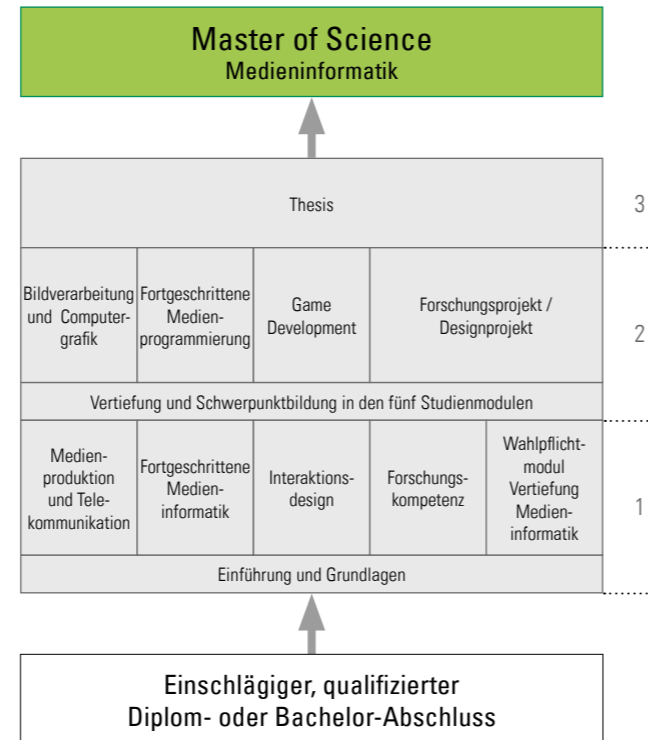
Master of Science
Medieninformatik

Thesis

3

Bildverarbeitung und Computergrafik

Fortgeschrittene Medienprogrammierung

Game Development

Forschungsprojekt / Designprojekt

2

Vertiefung und Schwerpunktbildung in den fünf Studienmodulen

Medienproduktion und Telekommunikation

Fortgeschrittene Medieninformatik

Interaktionsdesign

Forschungskompetenz

Wahlpflichtmodul Vertiefung Medieninformatik

1

Einführung und Grundlagen

Einschlägiger, qualifizierter Diplom- oder Bachelor-Abschluss